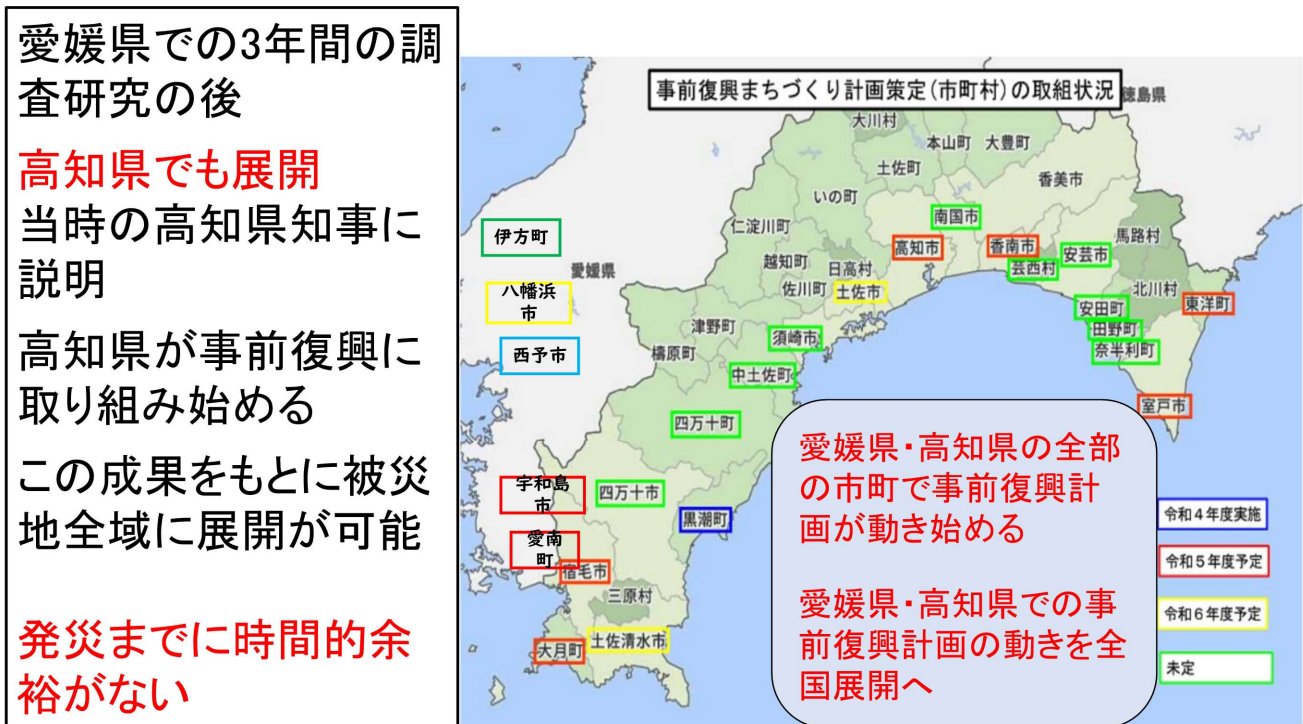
愛媛県での3年間の調査研究の後

高知県でも展開

当時の高知県知事に説明

高知県が事前復興に取り組み始める

この成果をもとに被災地全域に展開が可能

発災までに時間的余裕がない

事前復興まちづくり計画策定(市町村)の取組状況

徳島県

大川村

本山町

大豊町

土佐町

香美市

いの町

南国市

仁淀川町

伊方町

高知市

香南市

安芸市

馬路村

越知町

日高村

芸西村

愛媛県

北川村

八幡浜市

佐川町

土佐市

安田町

東洋町

津野町

田野町

須崎市

西予市

檮原町

奈半利町

中土佐町

室戸市

四万十町

愛媛県・高知県の全部の市町で事前復興計画が動き始める

宇和島市

四万十市

黒潮町

令和４年度実施

愛南町

宿毛市

令和５年度予定

三原村

愛媛県・高知県での事前復興計画の動きを全国展開へ

令和６年度予定

土佐清水市

大月町

未定